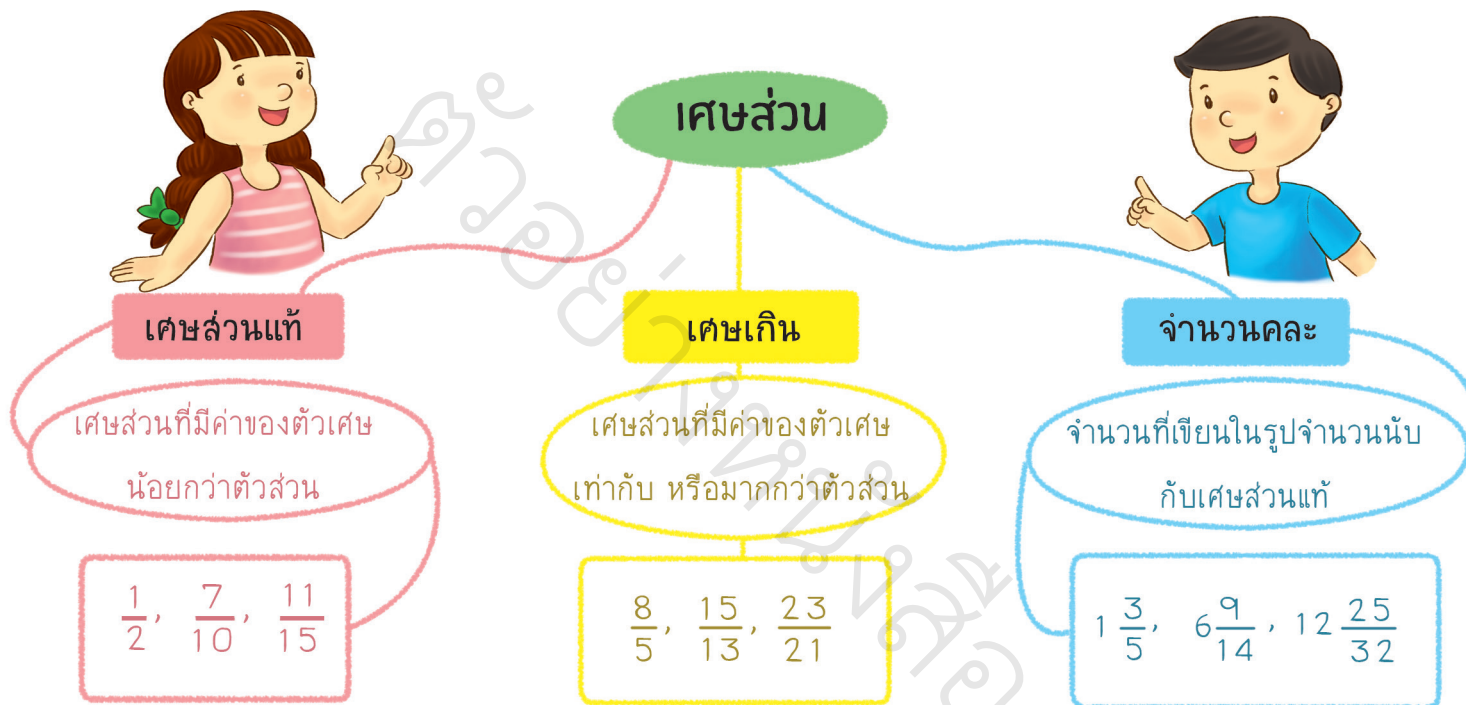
เศษส่วน

เศษส่วนแท้

เศษส่วนที่มีค่าของตัวเศษน้อยกว่าตัวส่วน

$\frac{1}{2}$, $\frac{7}{10}$, $\frac{11}{15}$

เศษเกิน

เศษส่วนที่มีค่าของตัวเศษเท่ากับ หรือมากกว่าตัวส่วน

$\frac{8}{5}$, $\frac{15}{13}$, $\frac{23}{21}$

จำนวนคละ

จำนวนที่เขียนในรูปจำนวนนับกับเศษส่วนแท้

$1\frac{3}{5}$, $6\frac{9}{14}$, $12\frac{25}{32}$

ตัวอย่างหนังสือ